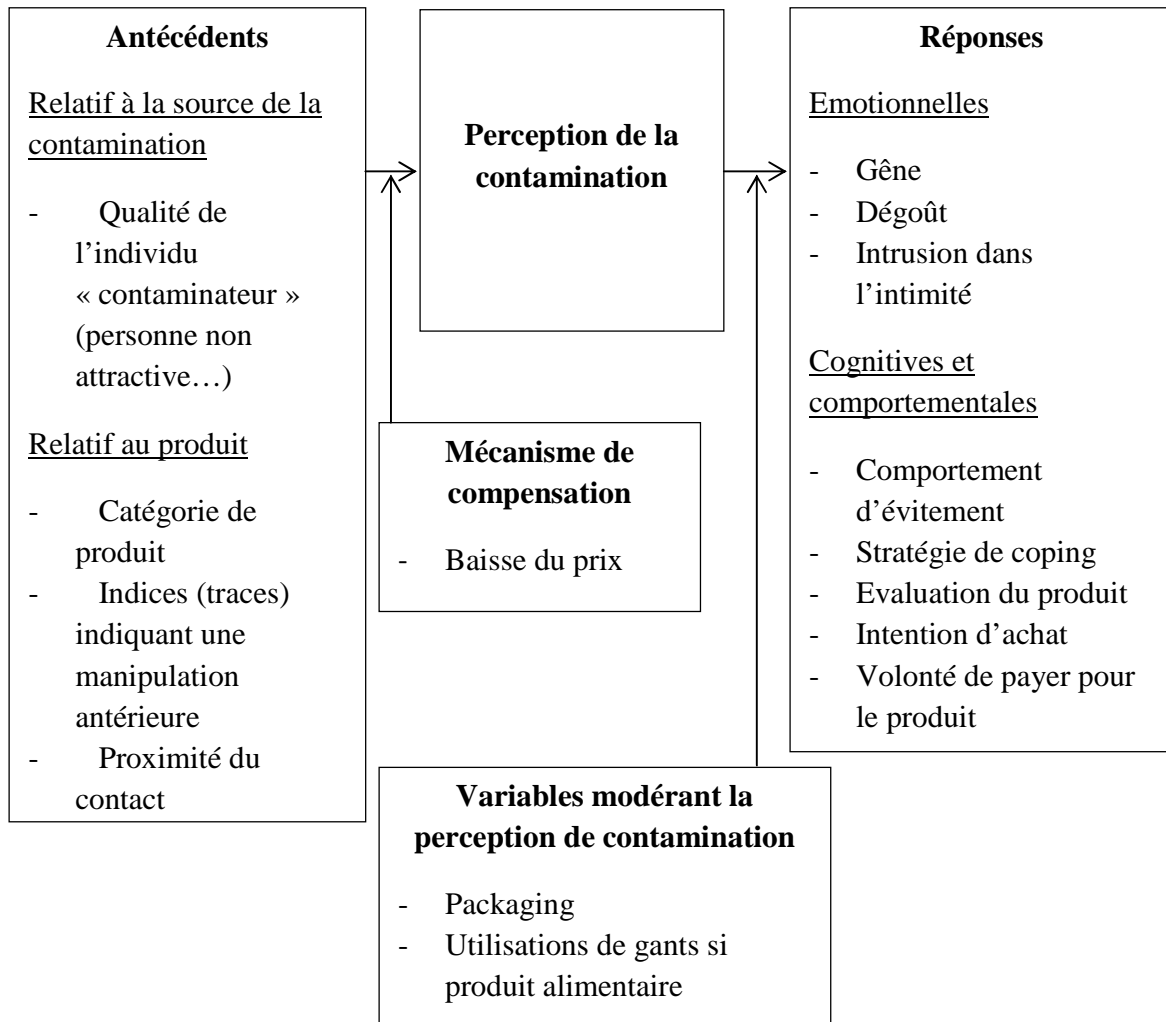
**Antécédents**

Relatif à la source de la contamination

- Qualité de l'individu « contaminateur » (personne non attractive…)

Relatif au produit

- Catégorie de produit
- Indices (traces) indiquant une manipulation antérieure
- Proximité du contact

**Perception de la contamination**

**Mécanisme de compensation**

- Baisse du prix

**Réponses**

Emotionnelles

- Gêne
- Dégoût
- Intrusion dans l'intimité

Cognitives et comportementales

- Comportement d'évitement
- Stratégie de coping
- Evaluation du produit
- Intention d'achat
- Volonté de payer pour le produit

**Variables modérant la perception de contamination**

- Packaging
- Utilisations de gants si produit alimentaire